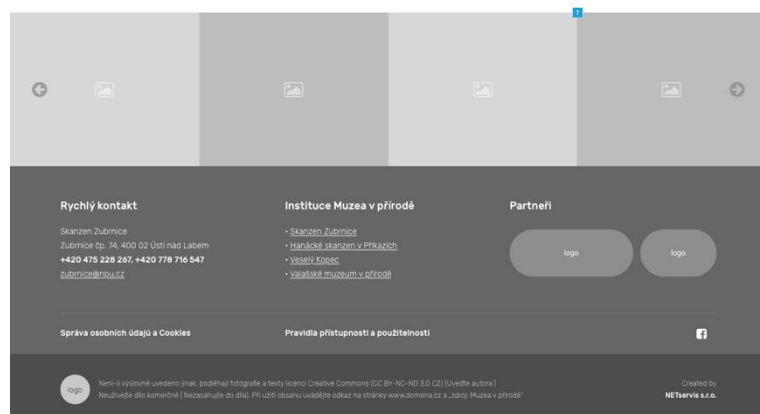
?

Rychlý kontakt

Skanzen Zubrnice
Zubrnice čp. 74, 400 02 Ústí nad Labem
+420 475 228 267, +420 778 716 547
zubrnice@npu.cz

Instituce Muzea v přírodě

• Skanzen Zubrnice
• Hanácké skanzen v Příkazích
• Veselý Kopec
• Valašské muzeum v přírodě

Partneři

logo

logo

Správa osobních údajů a Cookies

Pravidla přístupnosti a použitelnosti

logo

Není-li výslovně uvedeno jinak, podléhají fotografie a texty licenci Creative Commons (CC BY-NC-ND 3.0 CZ) (Uveďte autora | Neužívejte dílo komerčně | Nezasahujte do díla). Při užití obsahu uvádějte odkaz na stránky www.domena.cz a „zdroj: Muzea v přírodě"

Created by
NETservis s.r.o.